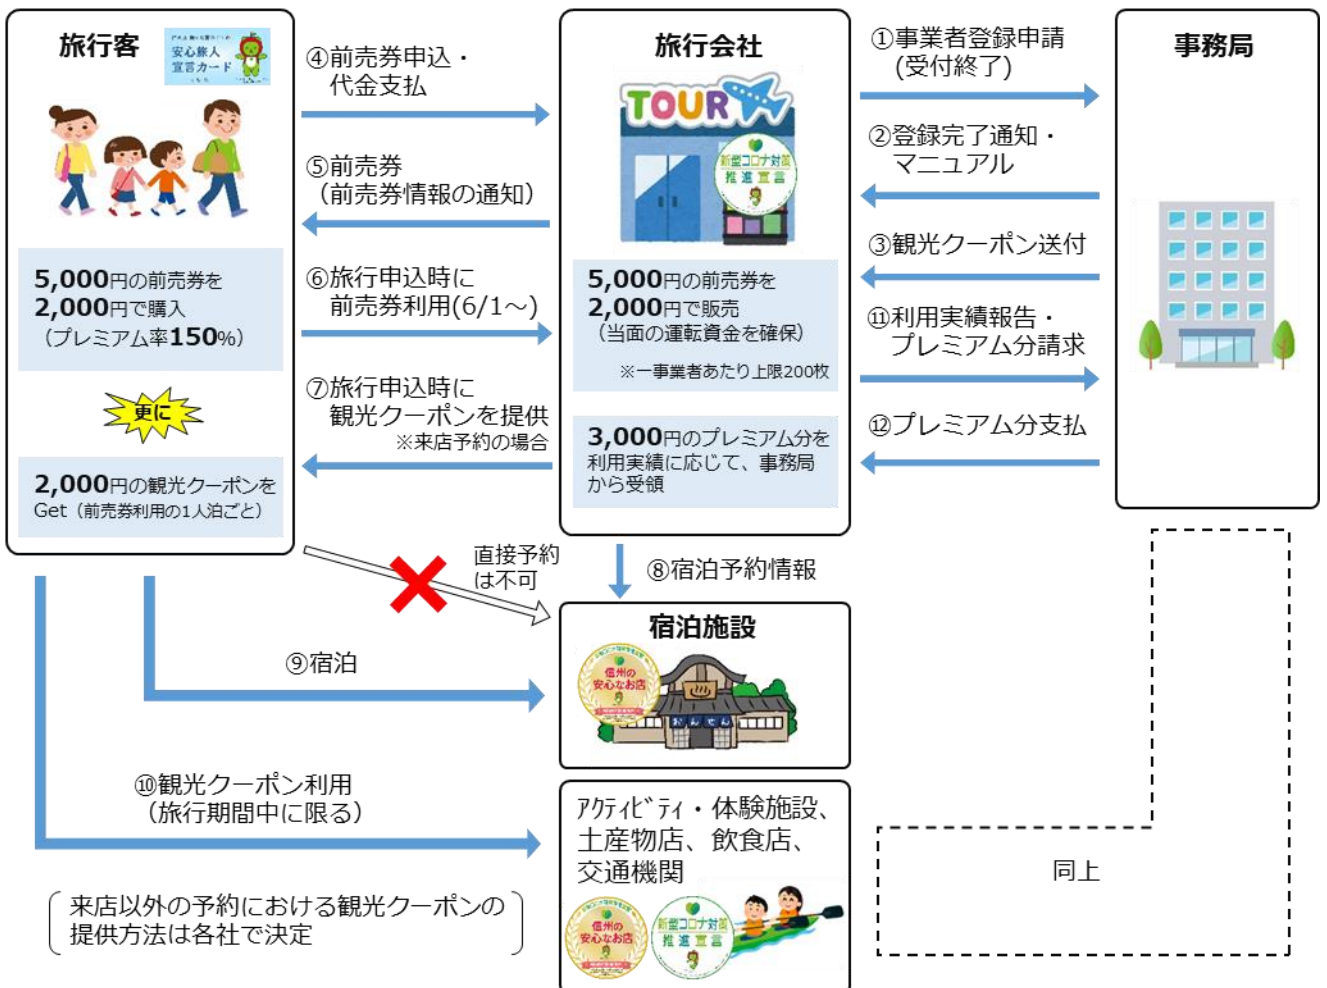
旅行客

安心旅人宣言カード

5,000円の前売券を2,000円で購入
（プレミアム率150%）

更に

2,000円の観光クーポンをGet（前売券利用の1人泊ごと）

④前売券申込・代金支払

⑤前売券
（前売券情報の通知）

⑥旅行申込時に前売券利用(6/1～)

⑦旅行申込時に観光クーポンを提供
※来店予約の場合

旅行会社

TOUR

新型コロナ対策推進宣言

5,000円の前売券を2,000円で販売
（当面の運転資金を確保）
※一事業者あたり上限200枚

3,000円のプレミアム分を利用実績に応じて、事務局から受領

①事業者登録申請
（受付終了）

②登録完了通知・マニュアル

③観光クーポン送付

⑪利用実績報告・プレミアム分請求

⑫プレミアム分支払

事務局

直接予約は不可

⑧宿泊予約情報

宿泊施設

信州の安心なお店

おんせん

⑨宿泊

⑩観光クーポン利用
（旅行期間中に限る）

アクティビティ・体験施設、土産物店、飲食店、交通機関

信州の安心なお店

新型コロナ対策推進宣言

同上

来店以外の予約における観光クーポンの提供方法は各社で決定